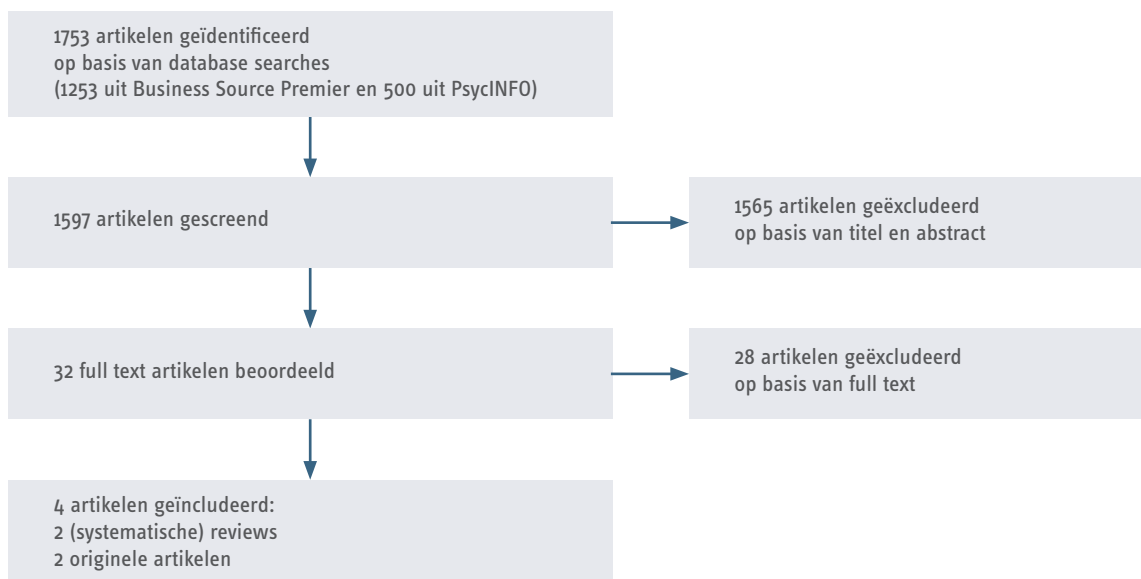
1753 artikelen geïdentificeerd
op basis van database searches
(1253 uit Business Source Premier en 500 uit PsycINFO)

1597 artikelen gescreend

1565 artikelen geëxcludeerd
op basis van titel en abstract

32 full text artikelen beoordeeld

28 artikelen geëxcludeerd
op basis van full text

4 artikelen geïncludeerd:
2 (systematische) reviews
2 originele artikelen